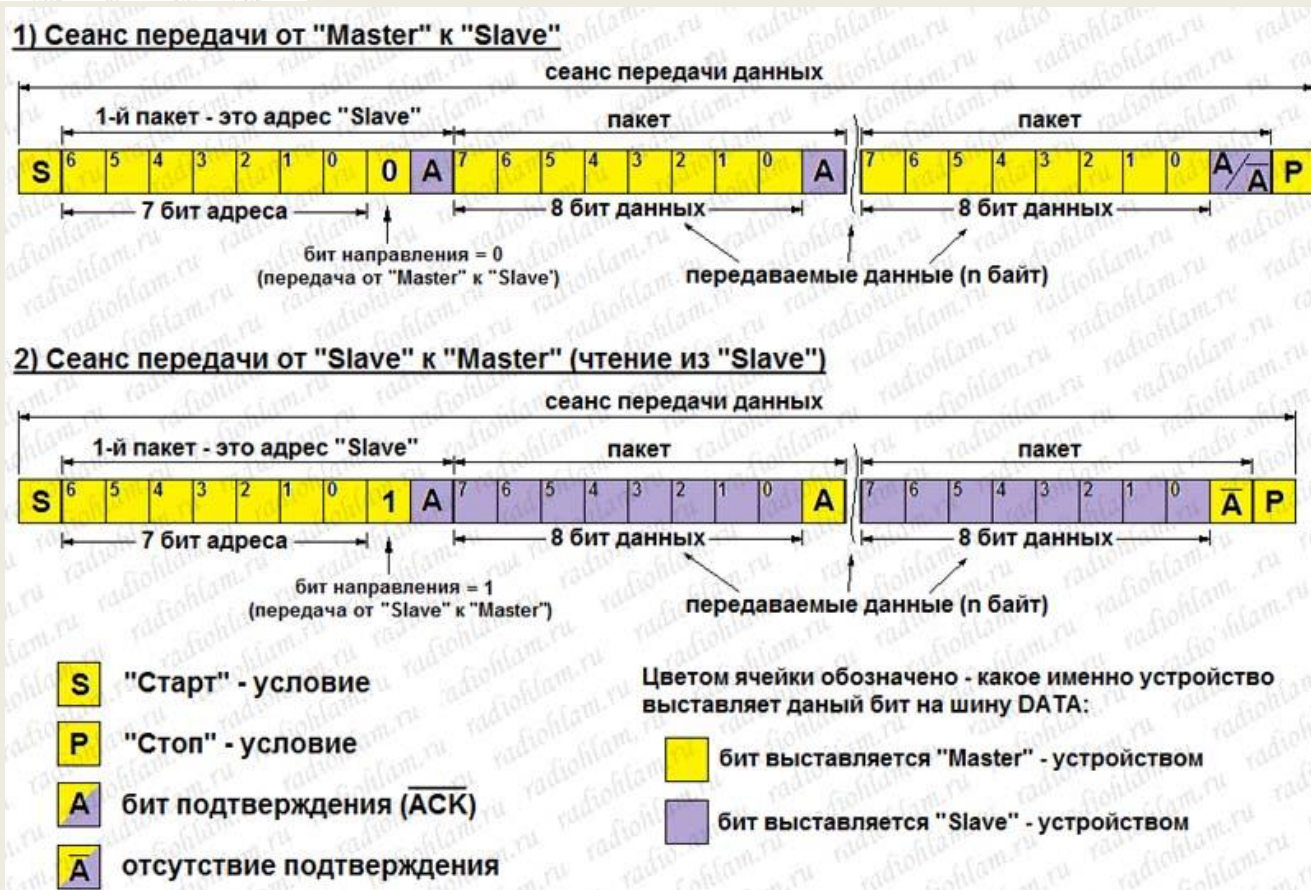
1) Сеанс передачи от "Master" к "Slave"

сеанс передачи данных

1-й пакет - это адрес "Slave"

пакет

пакет

| S | 6 | 5 | 4 | 3 | 2 | 1 | 0 | 0 | A | 7 | 6 | 5 | 4 | 3 | 2 | 1 | 0 | A | 7 | 6 | 5 | 4 | 3 | 2 | 1 | 0 | A/$\overline{A}$ | P |
|---|---|---|---|---|---|---|---|---|---|---|---|---|---|---|---|---|---|---|---|---|---|---|---|---|---|---|---|---|

7 бит адреса

8 бит данных

8 бит данных

бит направления = 0 (передача от "Master" к "Slave')

передаваемые данные (n байт)

2) Сеанс передачи от "Slave" к "Master" (чтение из "Slave")

сеанс передачи данных

1-й пакет - это адрес "Slave"

пакет

пакет

| S | 6 | 5 | 4 | 3 | 2 | 1 | 0 | 1 | A | 7 | 6 | 5 | 4 | 3 | 2 | 1 | 0 | A | 7 | 6 | 5 | 4 | 3 | 2 | 1 | 0 | $\overline{A}$ | P |
|---|---|---|---|---|---|---|---|---|---|---|---|---|---|---|---|---|---|---|---|---|---|---|---|---|---|---|---|---|

7 бит адреса

8 бит данных

8 бит данных

бит направления = 1 (передача от "Slave" к "Master")

передаваемые данные (n байт)

S "Старт" - условие

P "Стоп" - условие

A бит подтверждения ($\overline{ACK}$)

$\overline{A}$ отсутствие подтверждения

Цветом ячейки обозначено - какое именно устройство выставляет даный бит на шину DATA:

бит выставляется "Master" - устройством

бит выставляется "Slave" - устройством